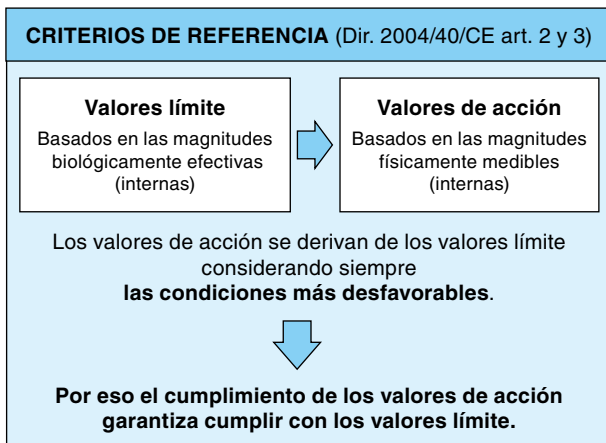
CRITERIOS DE REFERENCIA (Dir. 2004/40/CE art. 2 y 3)

Valores límite
Basados en las magnitudes biológicamente efectivas (internas)

Valores de acción
Basados en las magnitudes físicamente medibles (internas)

Los valores de acción se derivan de los valores límite considerando siempre las condiciones más desfavorables.

Por eso el cumplimiento de los valores de acción garantiza cumplir con los valores límite.